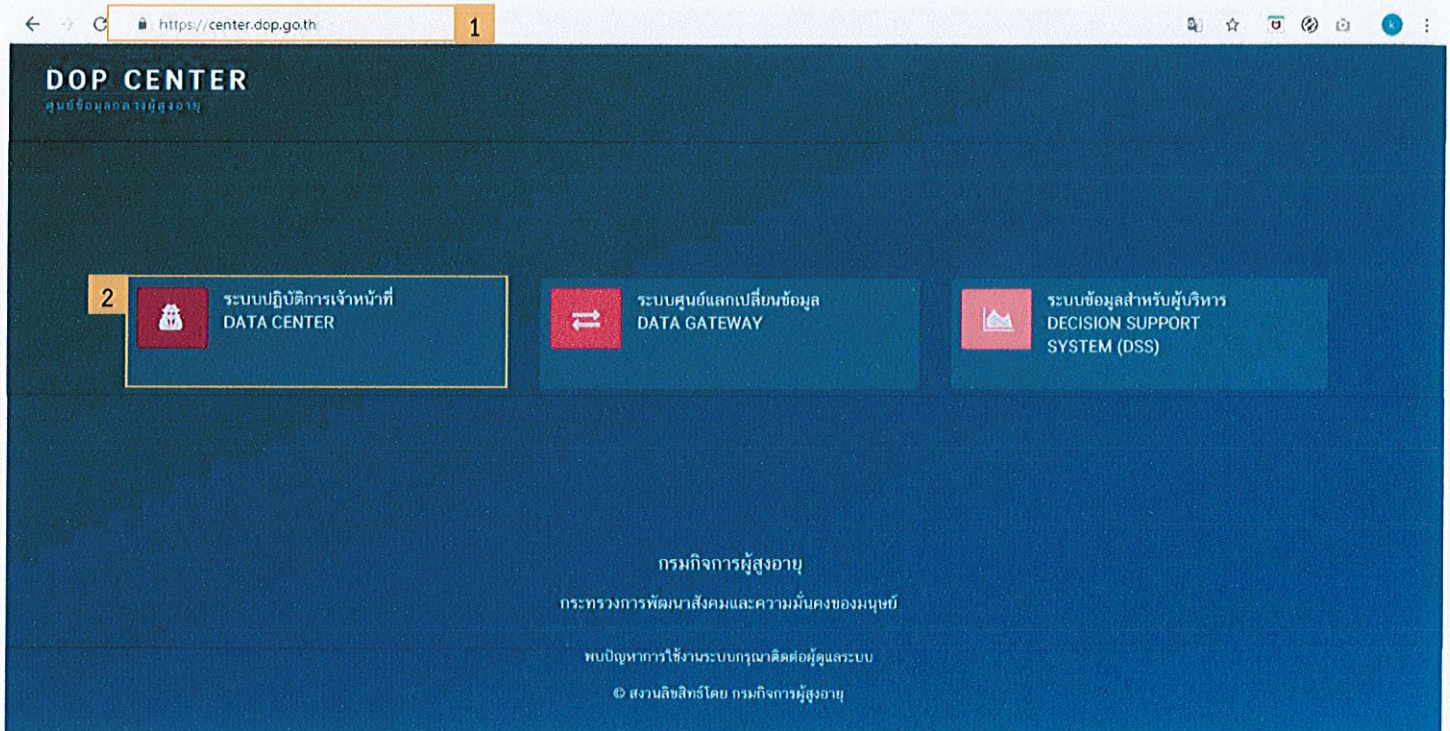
https://center.dop.go.th 1

DOP CENTER
ศูนย์ข้อมูลกลางผู้สูงอายุ

2

ระบบปฏิบัติการเจ้าหน้าที่
DATA CENTER

ระบบศูนย์แลกเปลี่ยนข้อมูล
DATA GATEWAY

ระบบข้อมูลสำหรับผู้บริหาร
DECISION SUPPORT SYSTEM (DSS)

กรมกิจการผู้สูงอายุ

กระทรวงการพัฒนาสังคมและความมั่นคงของมนุษย์

พบปัญหาการใช้งานระบบกรุณาติดต่อผู้ดูแลระบบ

© สงวนลิขสิทธิ์โดย กรมกิจการผู้สูงอายุ